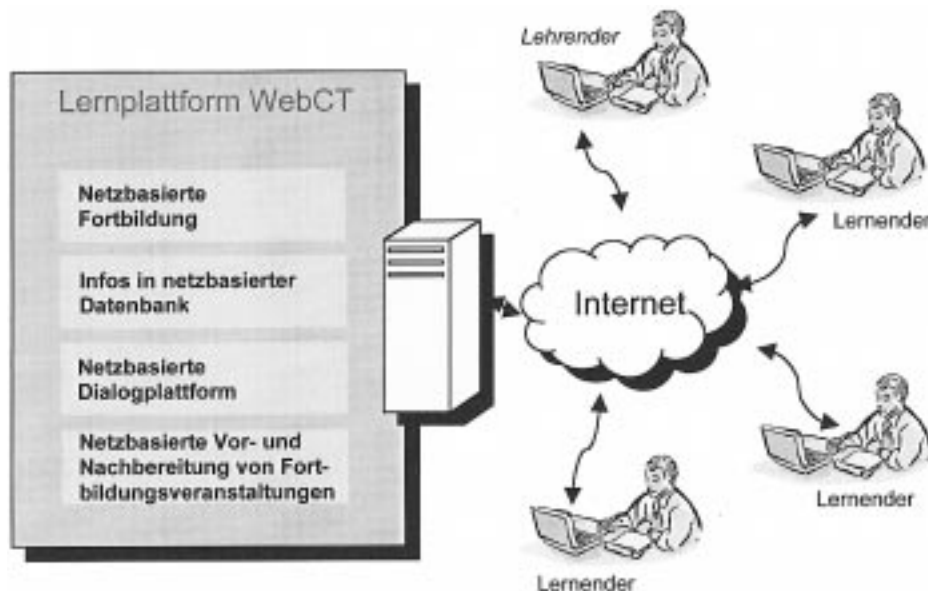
Lernplattform WebCT

Netzbasierte Fortbildung

Infos in netzbasierter Datenbank

Netzbasierte Dialogplattform

Netzbasierte Vor- und Nachbereitung von Fortbildungsveranstaltungen

Lehrender

Lernender

Internet

Lernender

Lernender